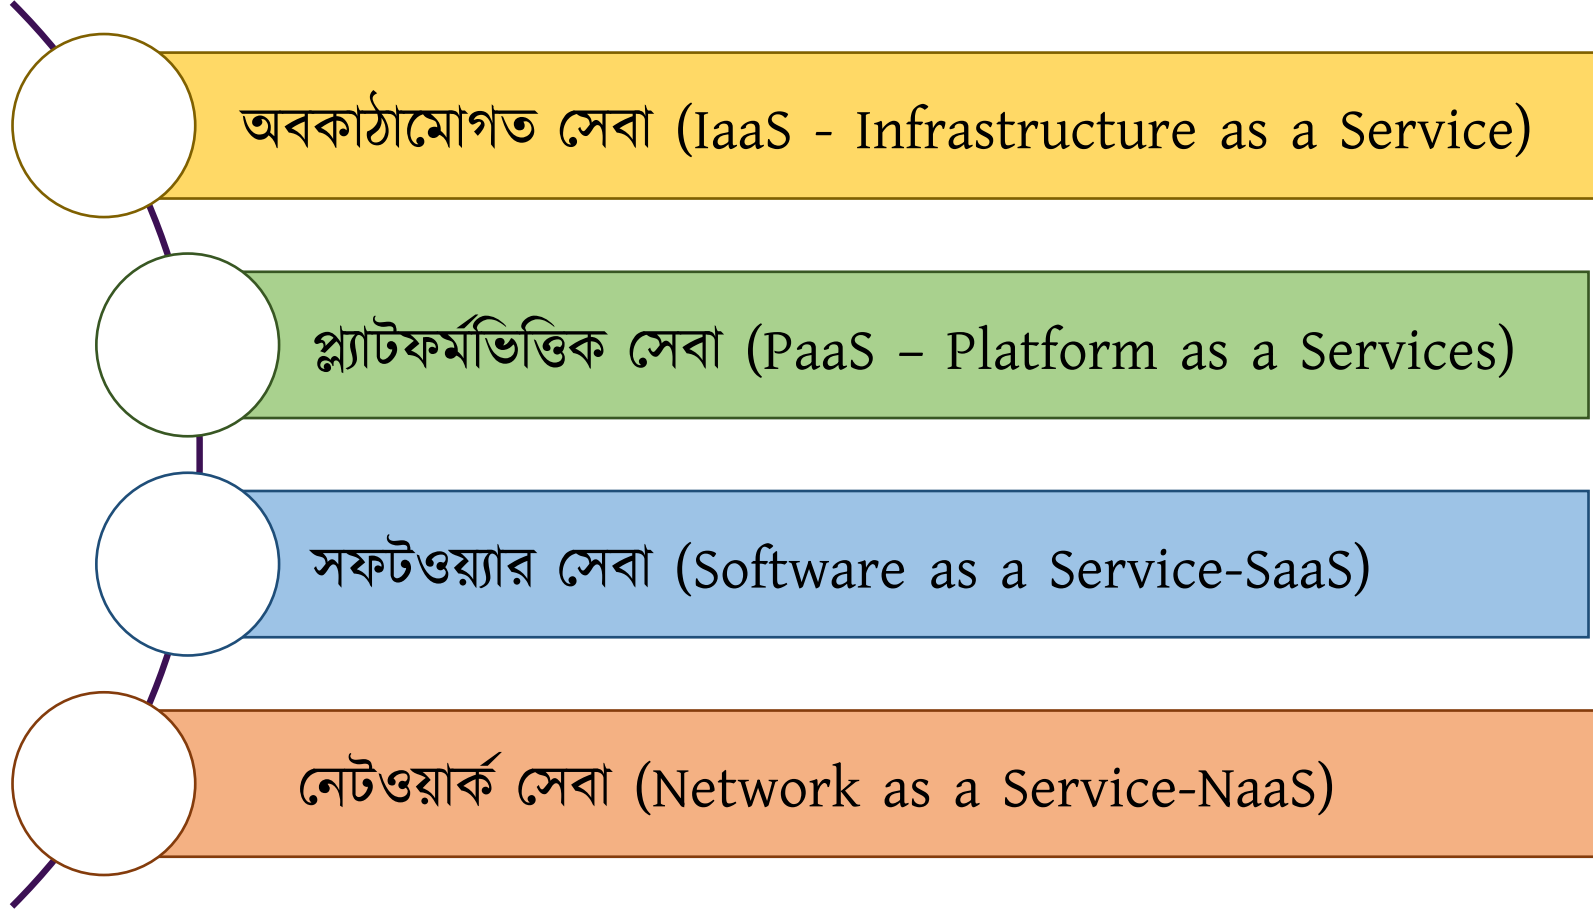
অবকাঠামোগত সেবা (IaaS - Infrastructure as a Service)

প্ল্যাটফর্মভিত্তিক সেবা (PaaS – Platform as a Services)

সফটওয়্যার সেবা (Software as a Service-SaaS)

নেটওয়ার্ক সেবা (Network as a Service-NaaS)